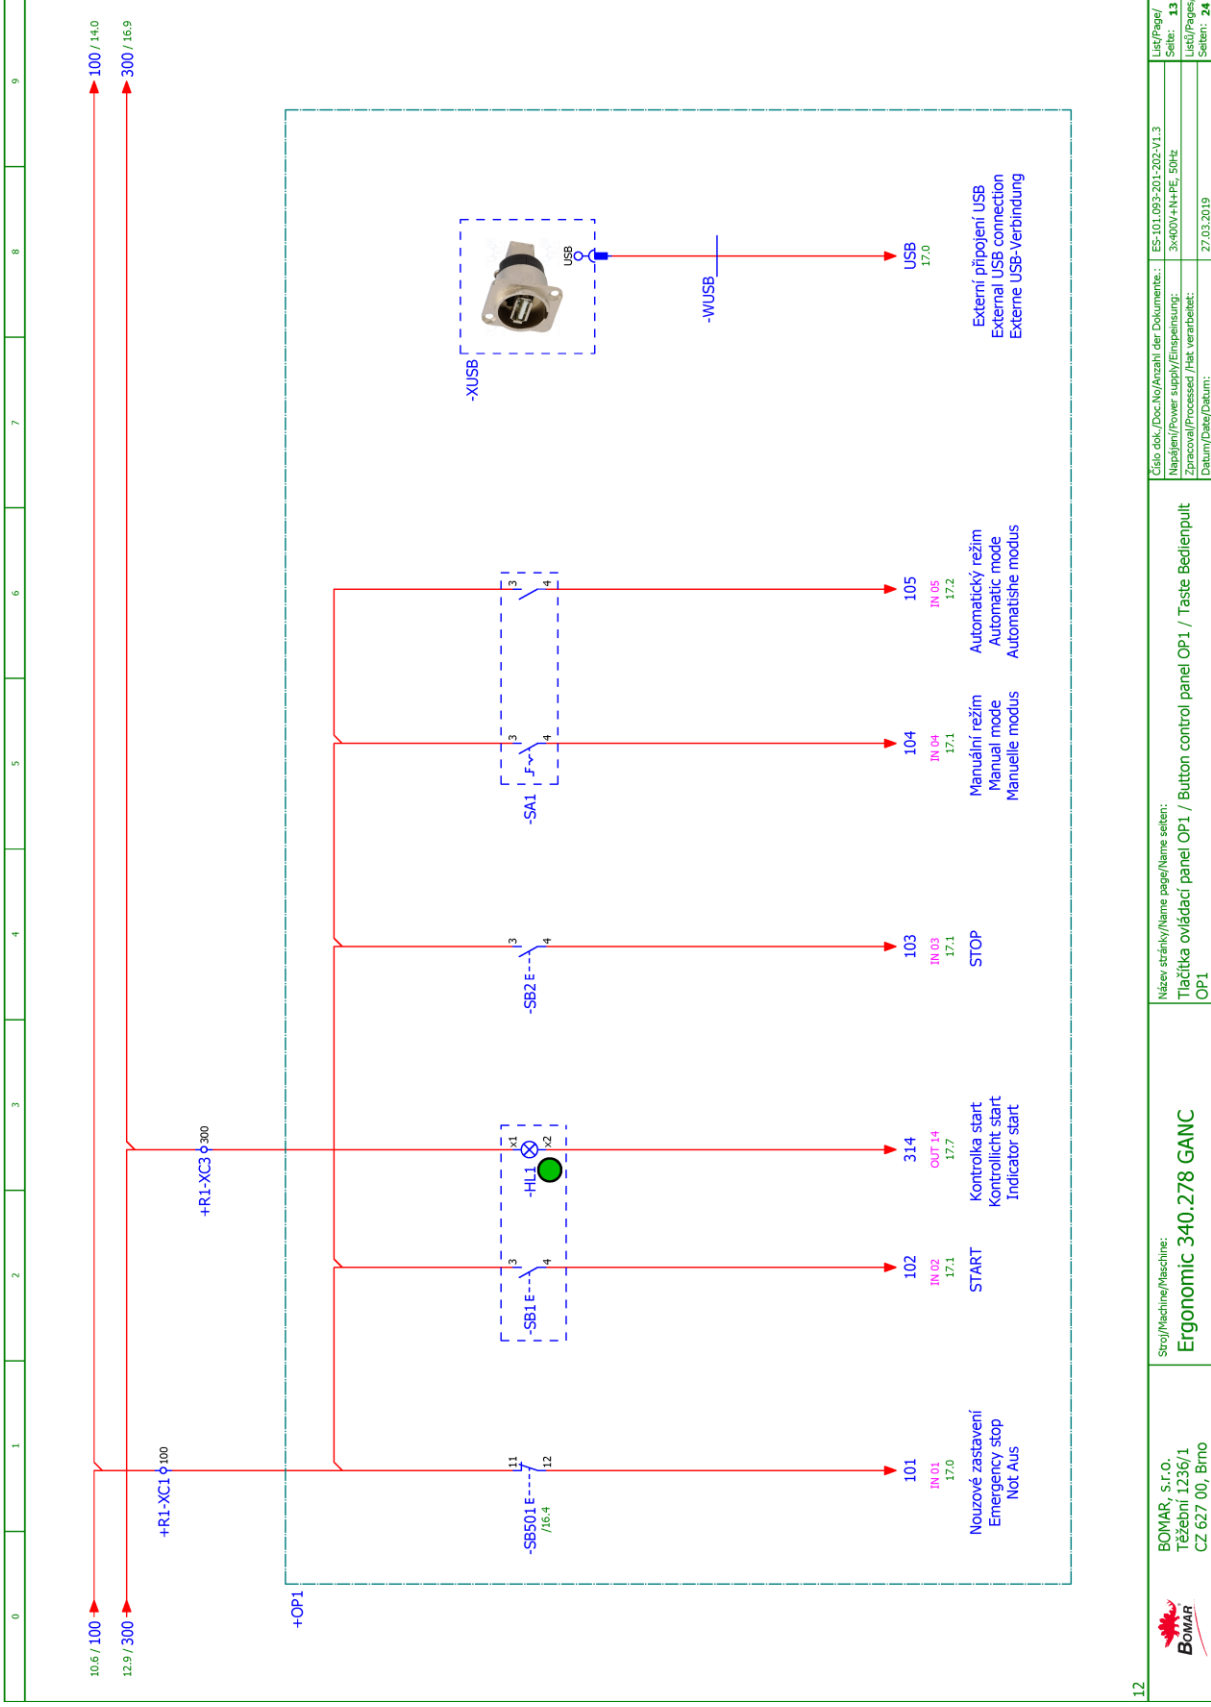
10.6 / 100
12.9 / 300
100 / 14.0
300 / 16.9

+OP1

+R1-XC1 100
+R1-XC3 300

-SB501 E- 11 12 /16.4
101 IN 01 17.0
Nouzové zastavení
Emergency stop
Not Aus

-SB1 E- 3 4
102 IN 02 17.1
START

-HL1 x1 x2
314 OUT 14 17.7
Kontrolka start
Kontrollicht start
Indicator start

-SB2 E- 3 4
103 IN 03 17.1
STOP

-SA1 F- 3 4
104 IN 04 17.1
Manuální režim
Manual mode
Manuelle modus

3 4
105 IN 05 17.2
Automatický režim
Automatic mode
Automatishe modus

-XUSB
USB
-WUSB
USB 17.0
Externí připojení USB
External USB connection
Externe USB-Verbindung

0 1 2 3 4 5 6 7 8 9

BOMAR
BOMAR, s.r.o.
Těžební 1236/1
CZ 627 00, Brno

Stroj/Machine/Maschine:
Ergonomic 340.278 GANC

Název stránky/Name page/Name seiten:
Tlačítka ovládací panel OP1 / Button control panel OP1 / Taste Bedienpult
OP1

Číslo dok./Doc.No/Anzahl der Dokumente.: E5-101.093-201-202-V1.3
Napájení/Power supply/Einspeisung: 3x400V+N+PE, 50Hz
Zpracoval/Processed /Hat verarbeitet:
Datum/Date/Datum: 27.03.2019

List/Page/ Seite: 13
Listů/Pages/ Seiten: 24

12